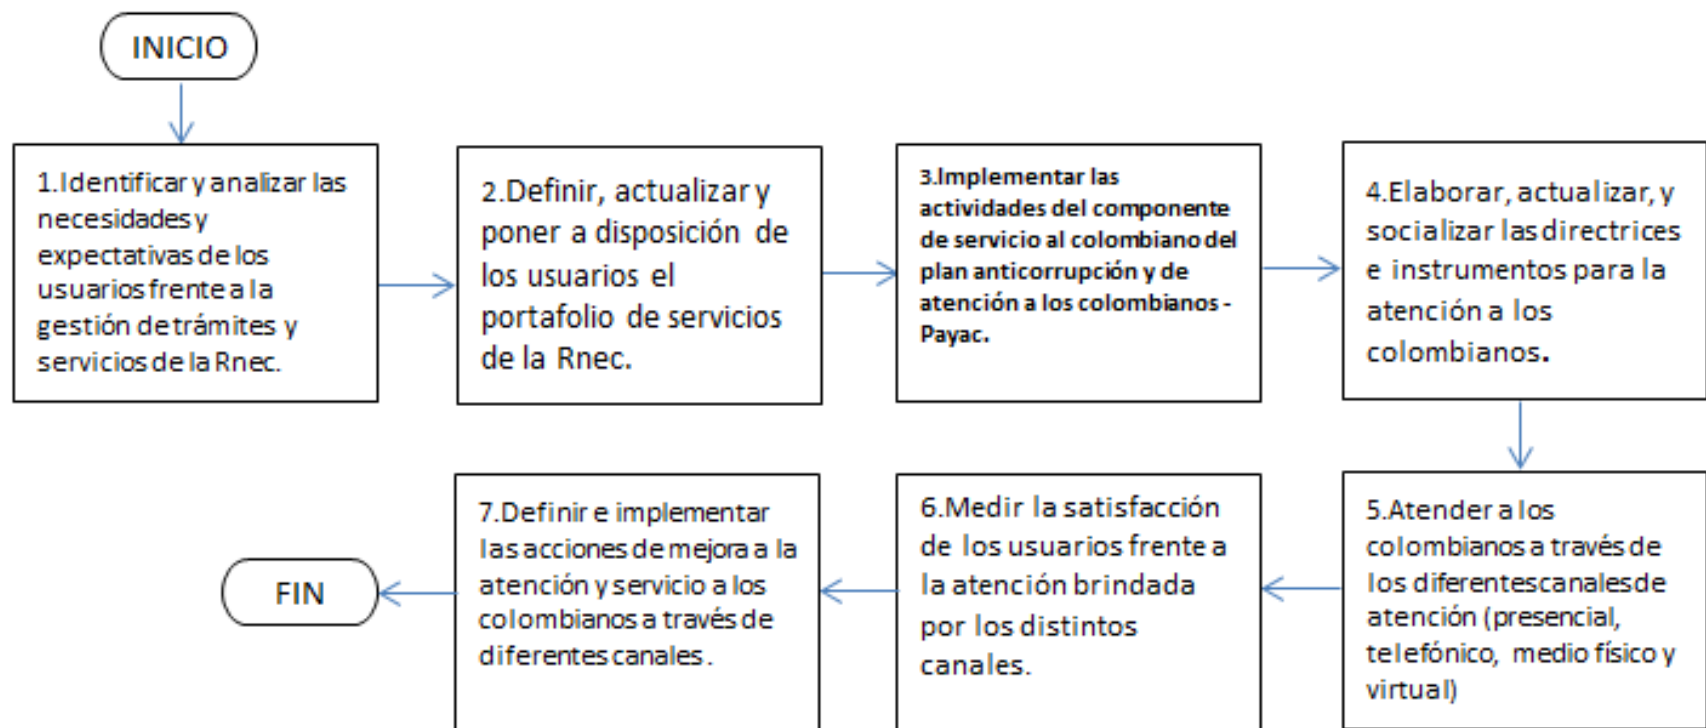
INICIO

1.Identificar y analizar las necesidades y expectativas de los usuarios frente a la gestión de trámites y servicios de la Rnec.

2.Definir, actualizar y poner a disposición de los usuarios el portafolio de servicios de la Rnec.

3.Implementar las actividades del componente de servicio al colombiano del plan anticorrupción y de atención a los colombianos - Payac.

4.Elaborar, actualizar, y socializar las directrices e instrumentos para la atención a los colombianos.

5.Atender a los colombianos a través de los diferentes canales de atención (presencial, telefónico, medio físico y virtual)

6.Medir la satisfacción de los usuarios frente a la atención brindada por los distintos canales.

7.Definir e implementar las acciones de mejora a la atención y servicio a los colombianos a través de diferentes canales.

FIN